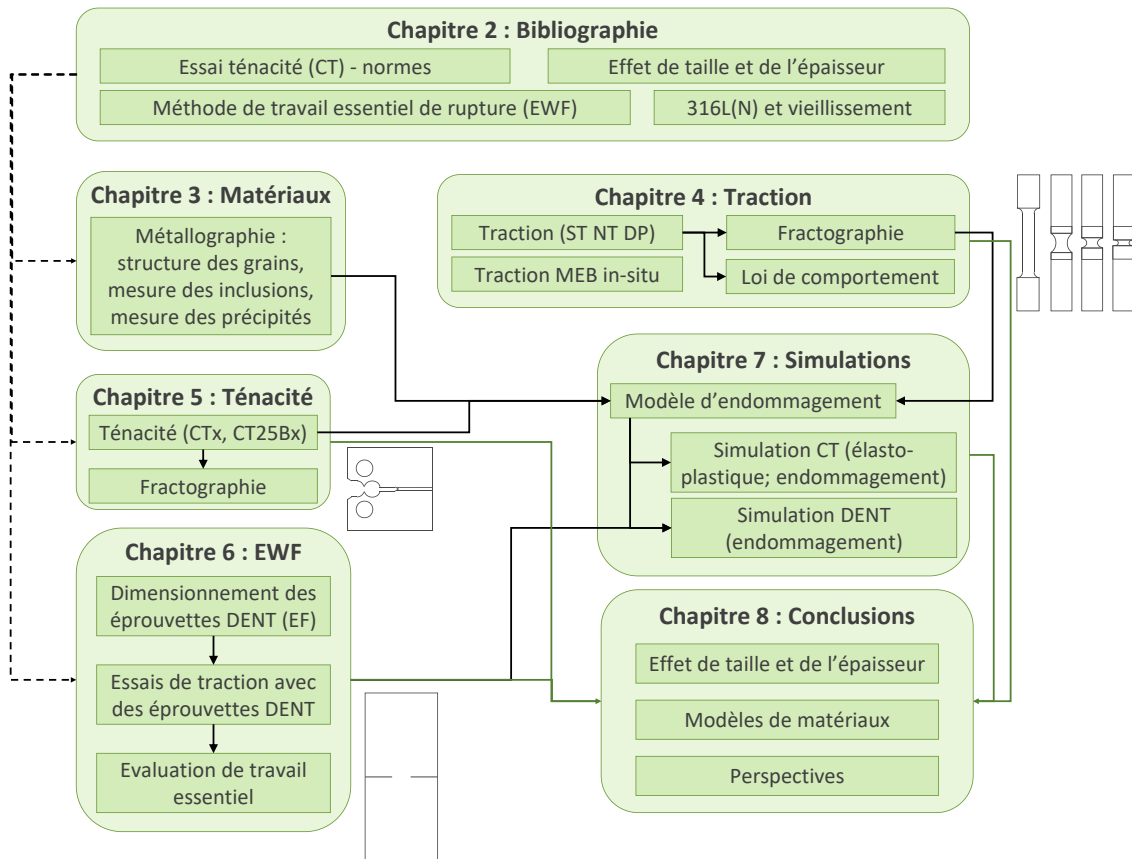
Chapitre 2 : Bibliographie

Essai ténacité (CT) - normes

Effet de taille et de l'épaisseur

Méthode de travail essentiel de rupture (EWF)

316L(N) et vieillissement

Chapitre 3 : Matériaux

Métallographie : structure des grains, mesure des inclusions, mesure des précipités

Chapitre 4 : Traction

Traction (ST NT DP)

Fractographie

Traction MEB in-situ

Loi de comportement

Chapitre 7 : Simulations

Modèle d'endommagement

Simulation CT (élasto-plastique; endommagement)

Simulation DENT (endommagement)

Chapitre 5 : Ténacité

Ténacité (CTx, CT25Bx)

Fractographie

Chapitre 6 : EWF

Dimensionnement des éprouvettes DENT (EF)

Essais de traction avec des éprouvettes DENT

Evaluation de travail essentiel

Chapitre 8 : Conclusions

Effet de taille et de l'épaisseur

Modèles de matériaux

Perspectives